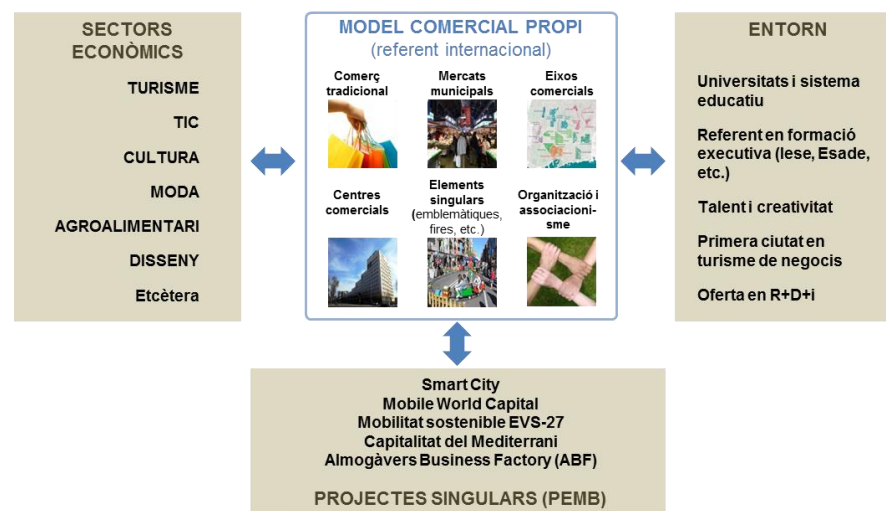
SECTORS ECONÒMICS

TURISME

TIC

CULTURA

MODA

AGROALIMENTARI

DISSENY

Etcètera

MODEL COMERCIAL PROPI
(referent internacional)

Comerç tradicional

Mercats municipals

Eixos comercials

Centres comercials

Elements singulars (emblemàtiques, fires, etc.)

Organització i associacionisme

ENTORN

Universitats i sistema educatiu

Referent en formació executiva (Iese, Esade, etc.)

Talent i creativitat

Primera ciutat en turisme de negocis

Oferta en R+D+i

Smart City
Mobile World Capital
Mobilitat sostenible EVS-27
Capitalitat del Mediterrani
Almogàvers Business Factory (ABF)

PROJECTES SINGULARS (PEMB)